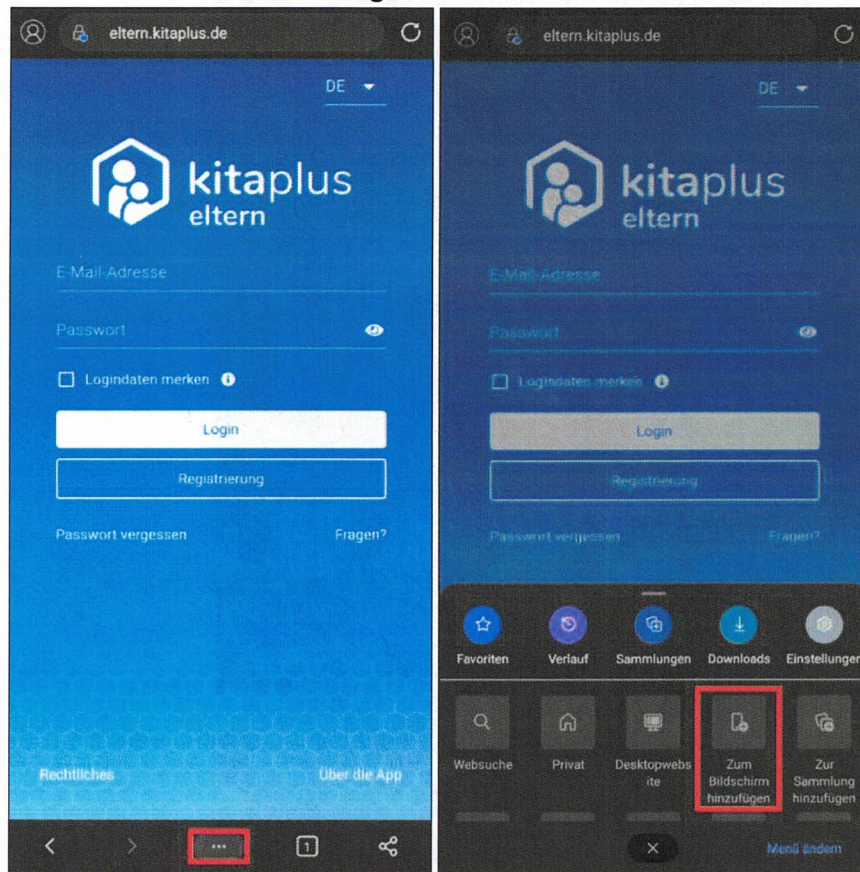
eltern.kitaplus.de

DE

kitaplus eltern

E-Mail-Adresse

Passwort

Logindaten merken

Login

Registrierung

Passwort vergessen

Fragen?

Rechtliches

Über die App

1

eltern.kitaplus.de

DE

kitaplus eltern

E-Mail-Adresse

Passwort

Logindaten merken

Login

Registrierung

Passwort vergessen

Fragen?

Favoriten

Verlauf

Sammlungen

Downloads

Einstellungen

Websuche

Privat

Desktopwebsite

Zum Bildschirm hinzufügen

Zur Sammlung hinzufügen

Menü ändern